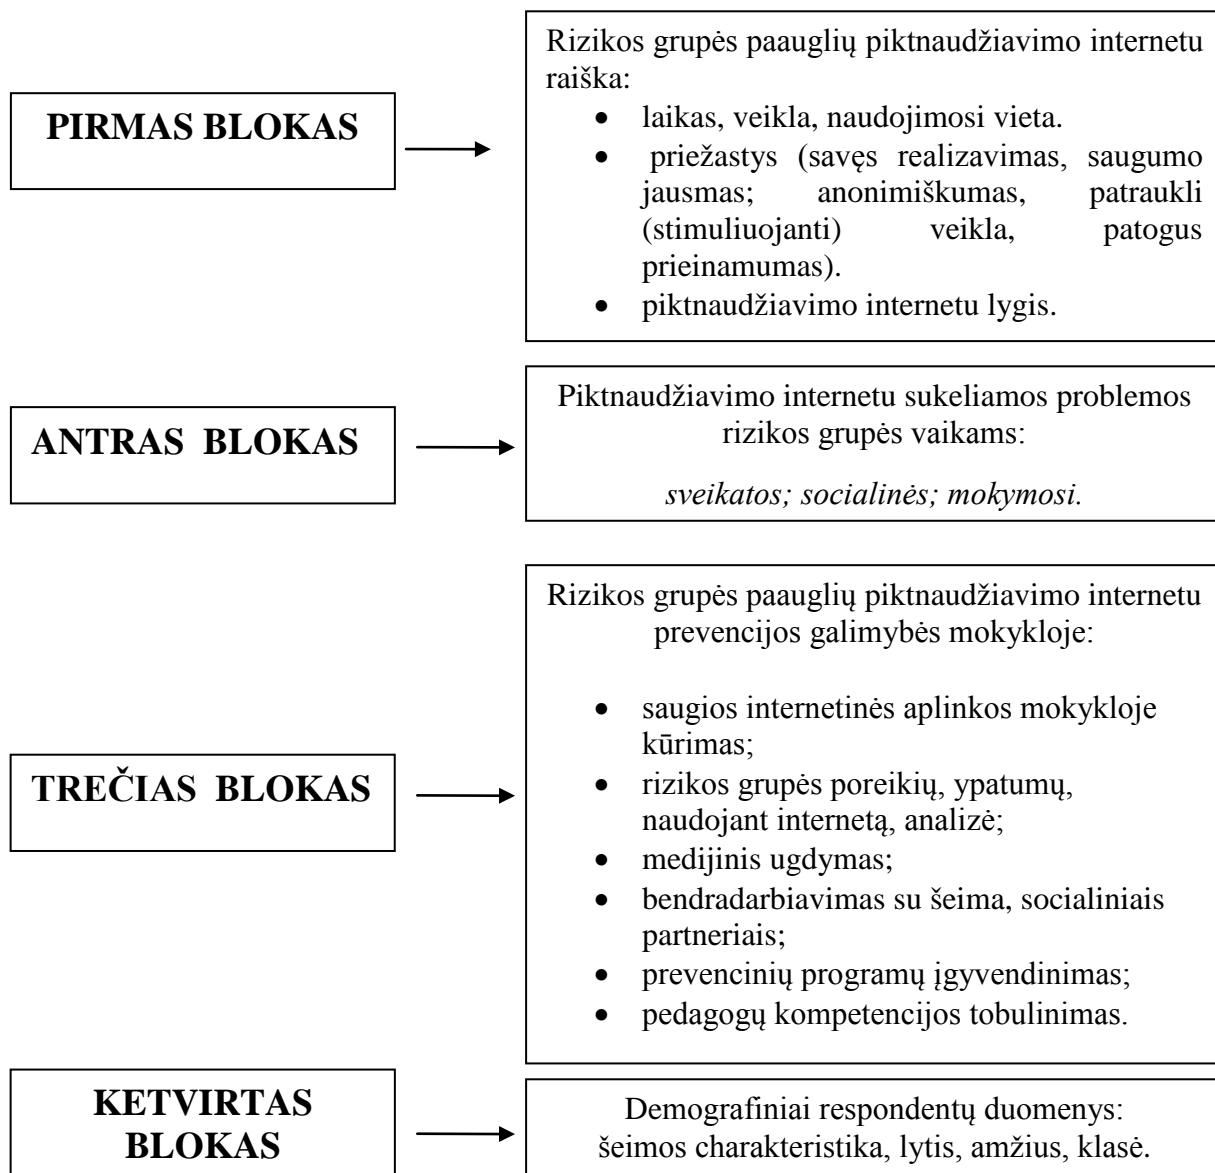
PIRMAS BLOKAS

Rizikos grupės paauglių piktnaudžiavimo internetu raiška:
- laikas, veikla, naudojimosi vieta.
- priežastys (savęs realizavimas, saugumo jausmas; anonimiškumas, patraukli (stimuliuojanti) veikla, patogus prieinamumas).
- piktnaudžiavimo internetu lygis.

ANTRAS BLOKAS

Piktnaudžiavimo internetu sukeliamos problemos rizikos grupės vaikams:

*sveikatos; socialinės; mokymosi.*

TREČIAS BLOKAS

Rizikos grupės paauglių piktnaudžiavimo internetu prevencijos galimybės mokykloje:

- saugios internetinės aplinkos mokykloje kūrimas;
- rizikos grupės poreikių, ypatumų, naudojant internetą, analizė;
- medijinis ugdymas;
- bendradarbiavimas su šeima, socialiniais partneriais;
- prevencinių programų įgyvendinimas;
- pedagogų kompetencijos tobulinimas.

KETVIRTAS BLOKAS

Demografiniai respondentų duomenys: šeimos charakteristika, lytis, amžius, klasė.